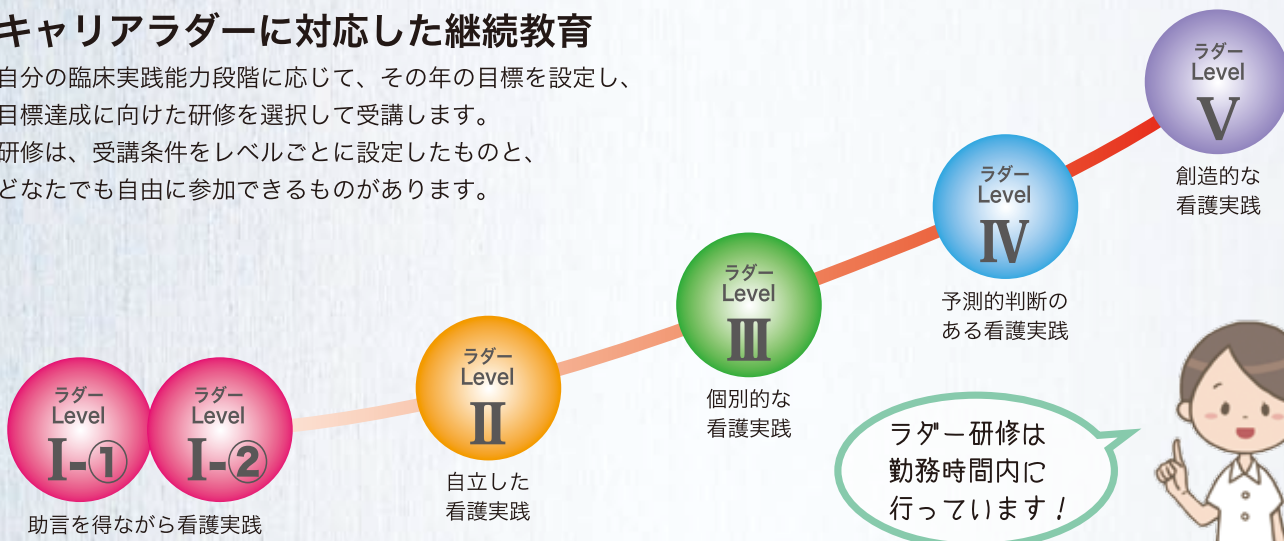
キャリアラダーに対応した継続教育

自分の臨床実践能力段階に応じて、その年の目標を設定し、目標達成に向けた研修を選択して受講します。研修は、受講条件をレベルごとに設定したものと、どなたでも自由に参加できるものがあります。

ラダー Level V
創造的な看護実践

ラダー Level IV
予測的判断のある看護実践

ラダー Level III
個別的な看護実践

ラダー Level II
自立した看護実践

ラダー Level I-①

ラダー Level I-②

助言を得ながら看護実践

ラダー研修は勤務時間内に行っています！